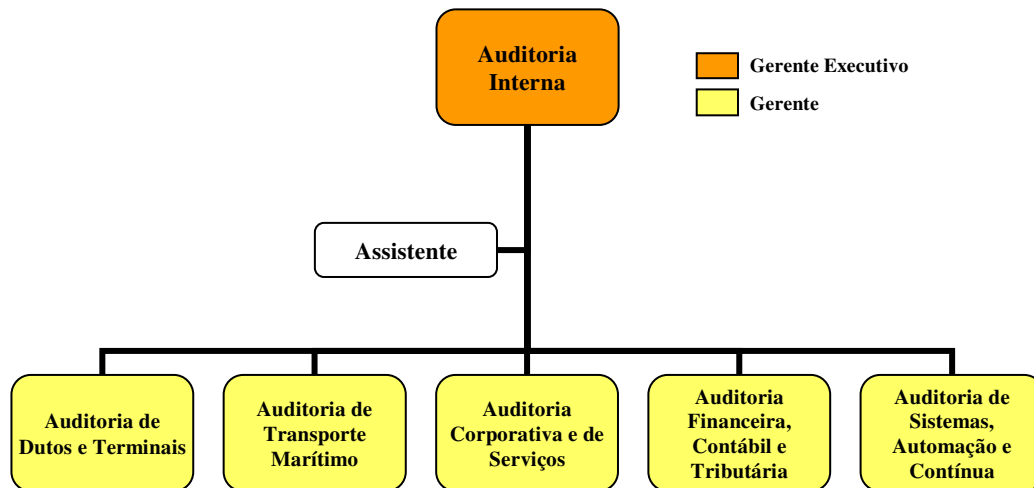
Auditoria Interna

Gerente Executivo

Gerente

Assistente

Auditoria de Dutos e Terminais

Auditoria de Transporte Marítimo

Auditoria Corporativa e de Serviços

Auditoria Financeira, Contábil e Tributária

Auditoria de Sistemas, Automação e Contínua